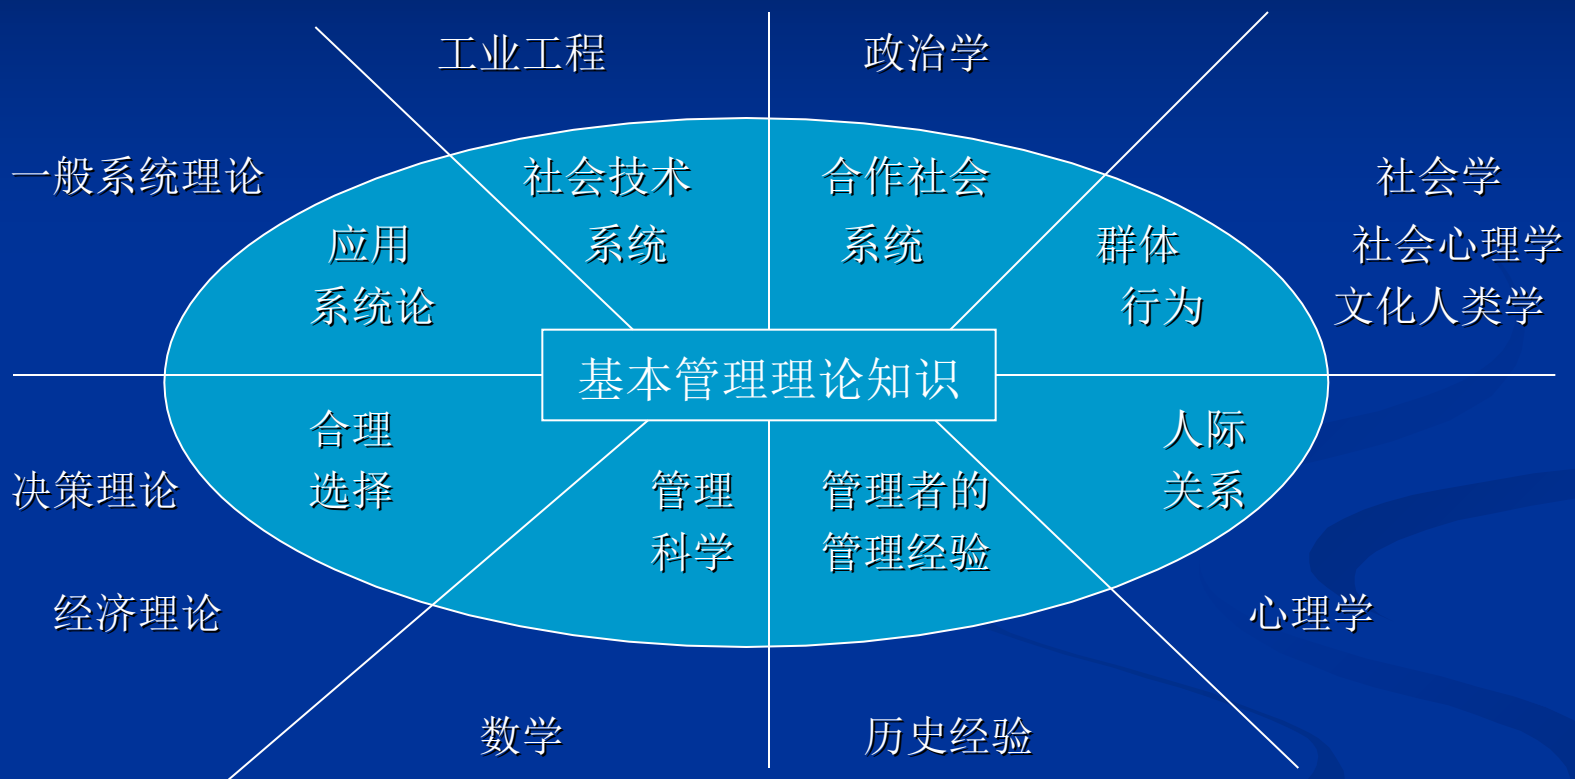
工业工程

政治学

一般系统理论

社会技术系统

合作社会系统

社会学
社会心理学
文化人类学

应用系统论

群体行为

基本管理理论知识

合理选择

人际关系

决策理论

管理科学

管理者的管理经验

经济理论

心理学

数学

历史经验